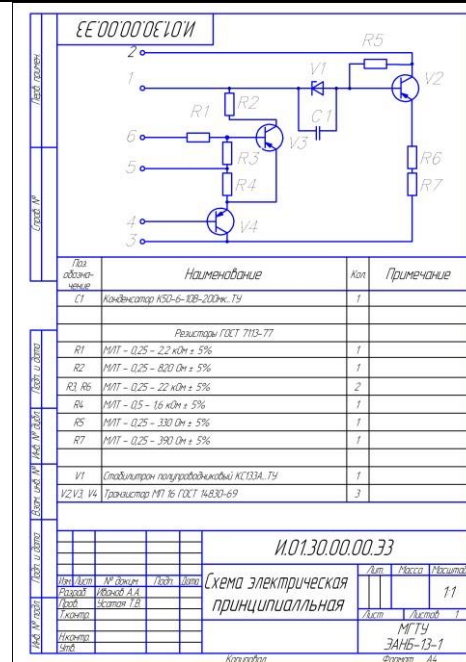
И.01.30.00.00.33

Перв. примен.

Справ. №

2
1
6
5
4
3
R5
V1
V2
R1
R2
C1
V3
R3
R4
R6
R7
V4

| Поз. обозна-чение | Наименование | Кол. | Примечание |
|---|---|---|---|
| C1 | Конденсатор К50-6-10В-200мк..ТУ | 1 | |
| | Резисторы ГОСТ 7113-77 | | |
| R1 | МЛТ - 0,25 - 2,2 кОм ± 5% | 1 | |
| R2 | МЛТ - 0,25 - 820 Ом ± 5% | 1 | |
| R3, R6 | МЛТ - 0,25 - 22 кОм ± 5% | 2 | |
| R4 | МЛТ - 0,5 - 1,6 кОм ± 5% | 1 | |
| R5 | МЛТ - 0,25 - 330 Ом ± 5% | 1 | |
| R7 | МЛТ - 0,25 - 390 Ом ± 5% | 1 | |
| V1 | Стабилитрон полупроводниковый КС133А..ТУ | 1 | |
| V2,V3, V4 | Транзистор МП 16 ГОСТ 14830-69 | 3 | |

Подп. и дата
Инв. № дубл.
Взам. инв. №
Подп. и дата
Инв. № подл.

И.01.30.00.00.33

Изм. Лист № докум. Подп. Дата
Разраб. Иванов А.А.
Пров. Усатая Т.В.
Т.контр.
Н.контр.
Утв.

Схема электрическая принципиальная

Лит. Масса Масштаб
11
Лист Листов 1
МГТУ
ЗАНБ-13-1

Копировал
Формат А4